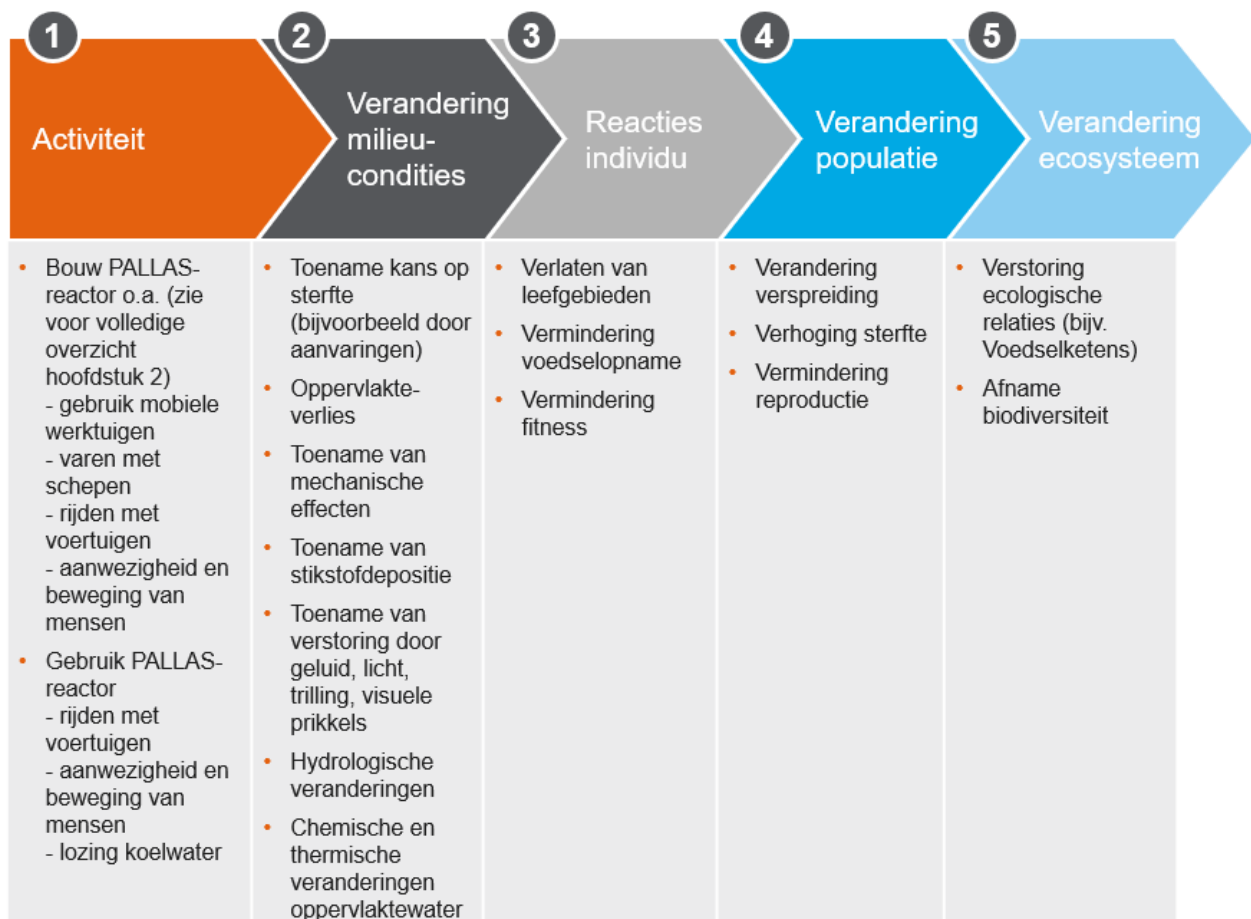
1 Activiteit

2 Verandering milieucondities

3 Reacties individu

4 Verandering populatie

5 Verandering ecosysteem

- Bouw PALLAS-reactor o.a. (zie voor volledige overzicht hoofdstuk 2)
- gebruik mobiele werktuigen
- varen met schepen
- rijden met voertuigen
- aanwezigheid en beweging van mensen
- Gebruik PALLAS-reactor
- rijden met voertuigen
- aanwezigheid en beweging van mensen
- lozing koelwater

- Toename kans op sterfte (bijvoorbeeld door aanvaringen)
- Oppervlakteverlies
- Toename van mechanische effecten
- Toename van stikstofdepositie
- Toename van verstoring door geluid, licht, trilling, visuele prikkels
- Hydrologische veranderingen
- Chemische en thermische veranderingen oppervlaktewater

- Verlaten van leefgebieden
- Vermindering voedselopname
- Vermindering fitness

- Verandering verspreiding
- Verhoging sterfte
- Vermindering reproductie

- Verstoring ecologische relaties (bijv. Voedselketens)
- Afname biodiversiteit